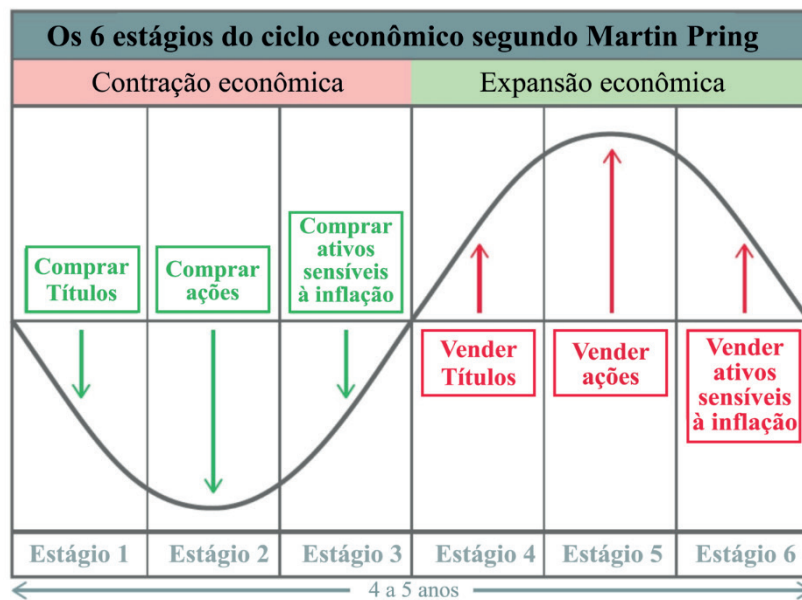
Os 6 estágios do ciclo econômico segundo Martin Pring

Contração econômica

Expansão econômica

Comprar Títulos

Comprar ações

Comprar ativos sensíveis à inflação

Vender Títulos

Vender ações

Vender ativos sensíveis à inflação

| Estágio 1 | Estágio 2 | Estágio 3 | Estágio 4 | Estágio 5 | Estágio 6 |
|---|---|---|---|---|---|

4 a 5 anos